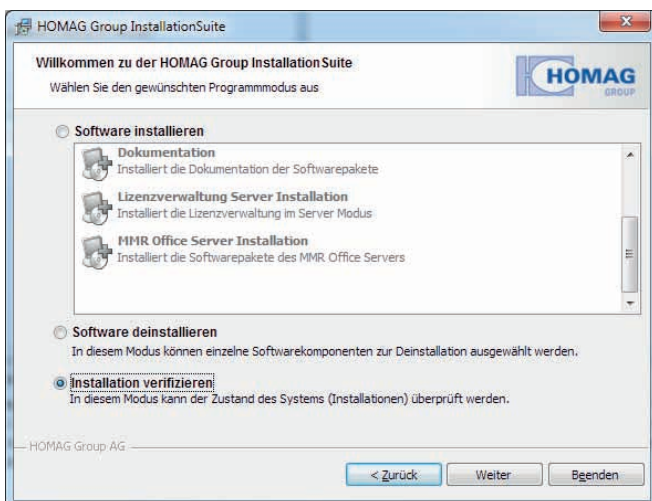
HOMAG Group InstallationSuite

Willkommen zu der HOMAG Group Installation Suite
Wählen Sie den gewünschten Programmmodus aus

HOMAG GROUP

Software installieren

Dokumentation
Installiert die Dokumentation der Softwarepakete

Lizenzverwaltung Server Installation
Installiert die Lizenzverwaltung im Server Modus

MMR Office Server Installation
Installiert die Softwarepakete des MMR Office Servers

Software deinstallieren
In diesem Modus können einzelne Softwarekomponenten zur Deinstallation ausgewählt werden.

Installation verifizieren
In diesem Modus kann der Zustand des Systems (Installationen) überprüft werden.

HOMAG Group AG

< Zurück | Weiter | Beenden